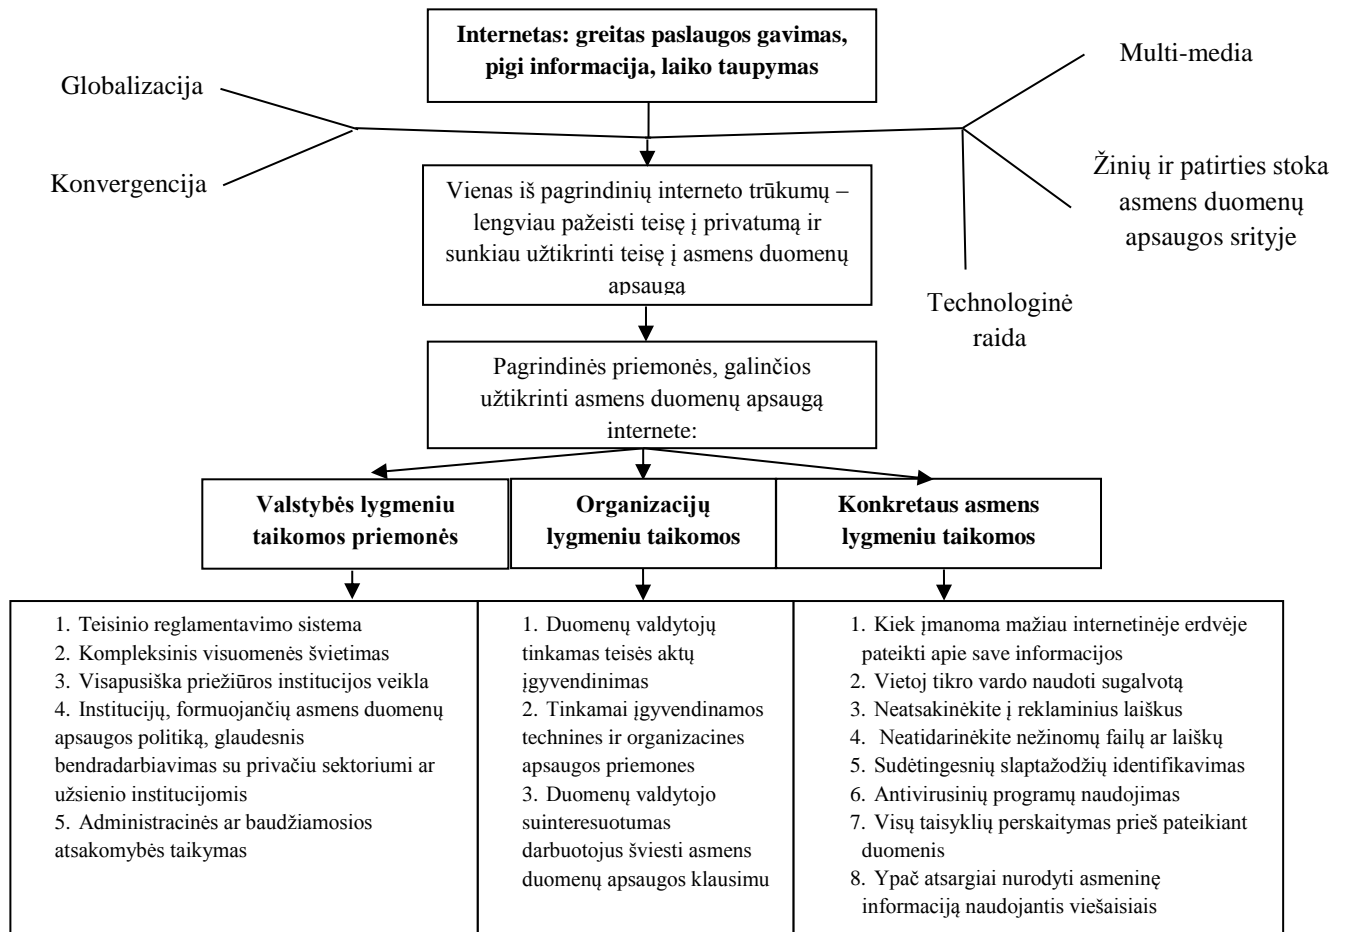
**Internetas: greitas paslaugos gavimas, pigi informacija, laiko taupymas**

Globalizacija

Konvergencija

Multi-media

Žinių ir patirties stoka asmens duomenų apsaugos srityje

Technologinė raida

Vienas iš pagrindinių interneto trūkumų – lengviau pažeisti teisę į privatumą ir sunkiau užtikrinti teisę į asmens duomenų apsaugą

Pagrindinės priemonės, galinčios užtikrinti asmens duomenų apsaugą internete:

**Valstybės lygmeniu taikomos priemonės**

**Organizacijų lygmeniu taikomos**

**Konkretaus asmens lygmeniu taikomos**

1. Teisinio reglamentavimo sistema
2. Kompleksinis visuomenės švietimas
3. Visapusiška priežiūros institucijos veikla
4. Institucijų, formuojančių asmens duomenų apsaugos politiką, glaudesnis bendradarbiavimas su privačiu sektoriumi ar užsienio institucijomis
5. Administracinės ar baudžiamosios atsakomybės taikymas

1. Duomenų valdytojų tinkamas teisės aktų įgyvendinimas
2. Tinkamai įgyvendinamos technines ir organizacines apsaugos priemones
3. Duomenų valdytojo suinteresuotumas darbuotojus šviesti asmens duomenų apsaugos klausimu

1. Kiek įmanoma mažiau internetinėje erdvėje pateikti apie save informacijos
2. Vietoj tikro vardo naudoti sugalvotą
3. Neatsakinėkite į reklaminius laiškus
4. Neatidarinėkite nežinomų failų ar laiškų
5. Sudėtingesnių slaptažodžių identifikavimas
6. Antivirusinių programų naudojimas
7. Visų taisyklių perskaitymas prieš pateikiant duomenis
8. Ypač atsargiai nurodyti asmeninę informaciją naudojantis viešaisiais